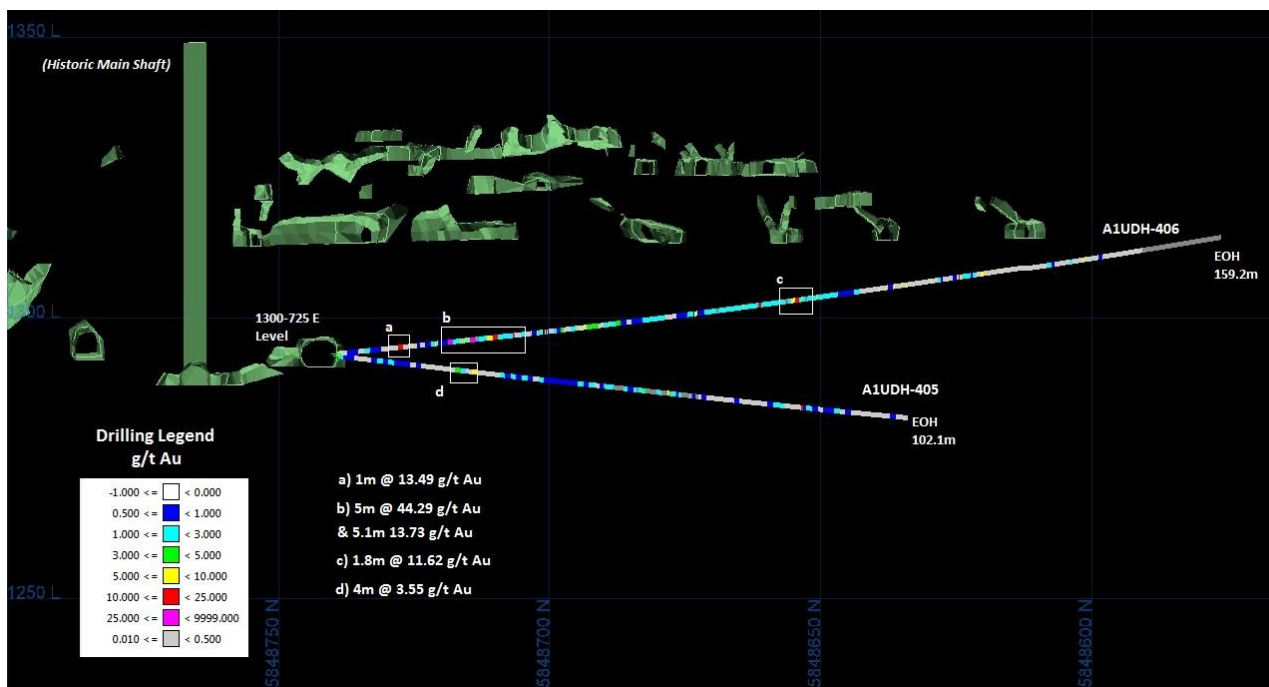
1350 L

(Historic Main Shaft)

A1UDH-406

EOH
159.2m

c

1300 L

1300-725 E
Level

a

b

d

A1UDH-405

EOH
102.1m

Drilling Legend
g/t Au

| | | |
|---|---|---|
| -1.000 <= | | < 0.000 |
| 0.500 <= | | < 1.000 |
| 1.000 <= | | < 3.000 |
| 3.000 <= | | < 5.000 |
| 5.000 <= | | < 10.000 |
| 10.000 <= | | < 25.000 |
| 25.000 <= | | < 9999.000 |
| 0.010 <= | | < 0.500 |

a) 1m @ 13.49 g/t Au

b) 5m @ 44.29 g/t Au
& 5.1m 13.73 g/t Au

c) 1.8m @ 11.62 g/t Au

d) 4m @ 3.55 g/t Au

1250 L

5848750 N

5848700 N

5848650 N

5848600 N